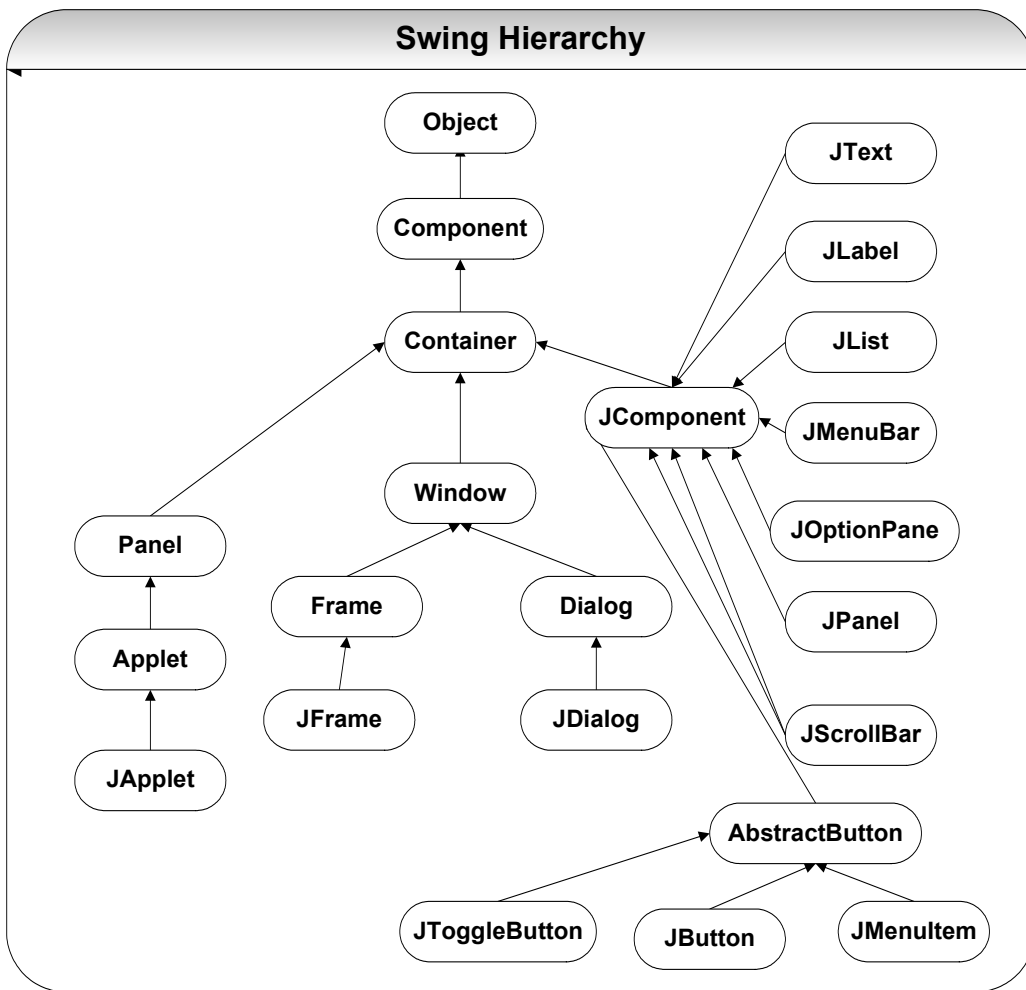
Swing Hierarchy

Object

Component

Container

JText

JLabel

JList

JComponent

JMenuBar

Window

JOptionPane

Panel

Frame

Dialog

JPanel

Applet

JFrame

JDialog

JScrollBar

JApplet

AbstractButton

JToggleButton

JButton

JMenuItem